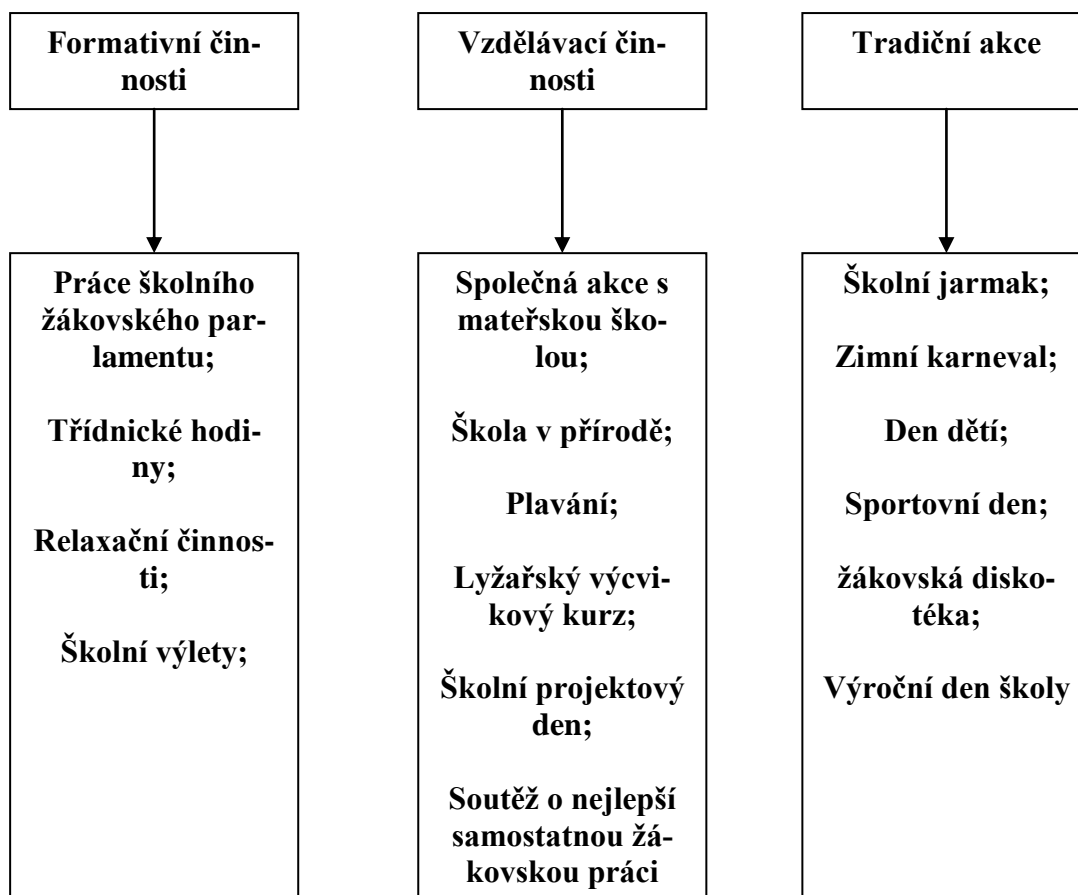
Formativní činnosti

Vzdělávací činnosti

Tradiční akce

Práce školního žákovského parlamentu;

Třídnické hodiny;

Relaxační činnosti;

Školní výlety;

Společná akce s mateřskou školou;

Škola v přírodě;

Plavání;

Lyžařský výcvikový kurz;

Školní projektový den;

Soutěž o nejlepší samostatnou žákovskou práci

Školní jarmak;

Zimní karneval;

Den dětí;

Sportovní den;

žákovská diskotéka;

Výroční den školy